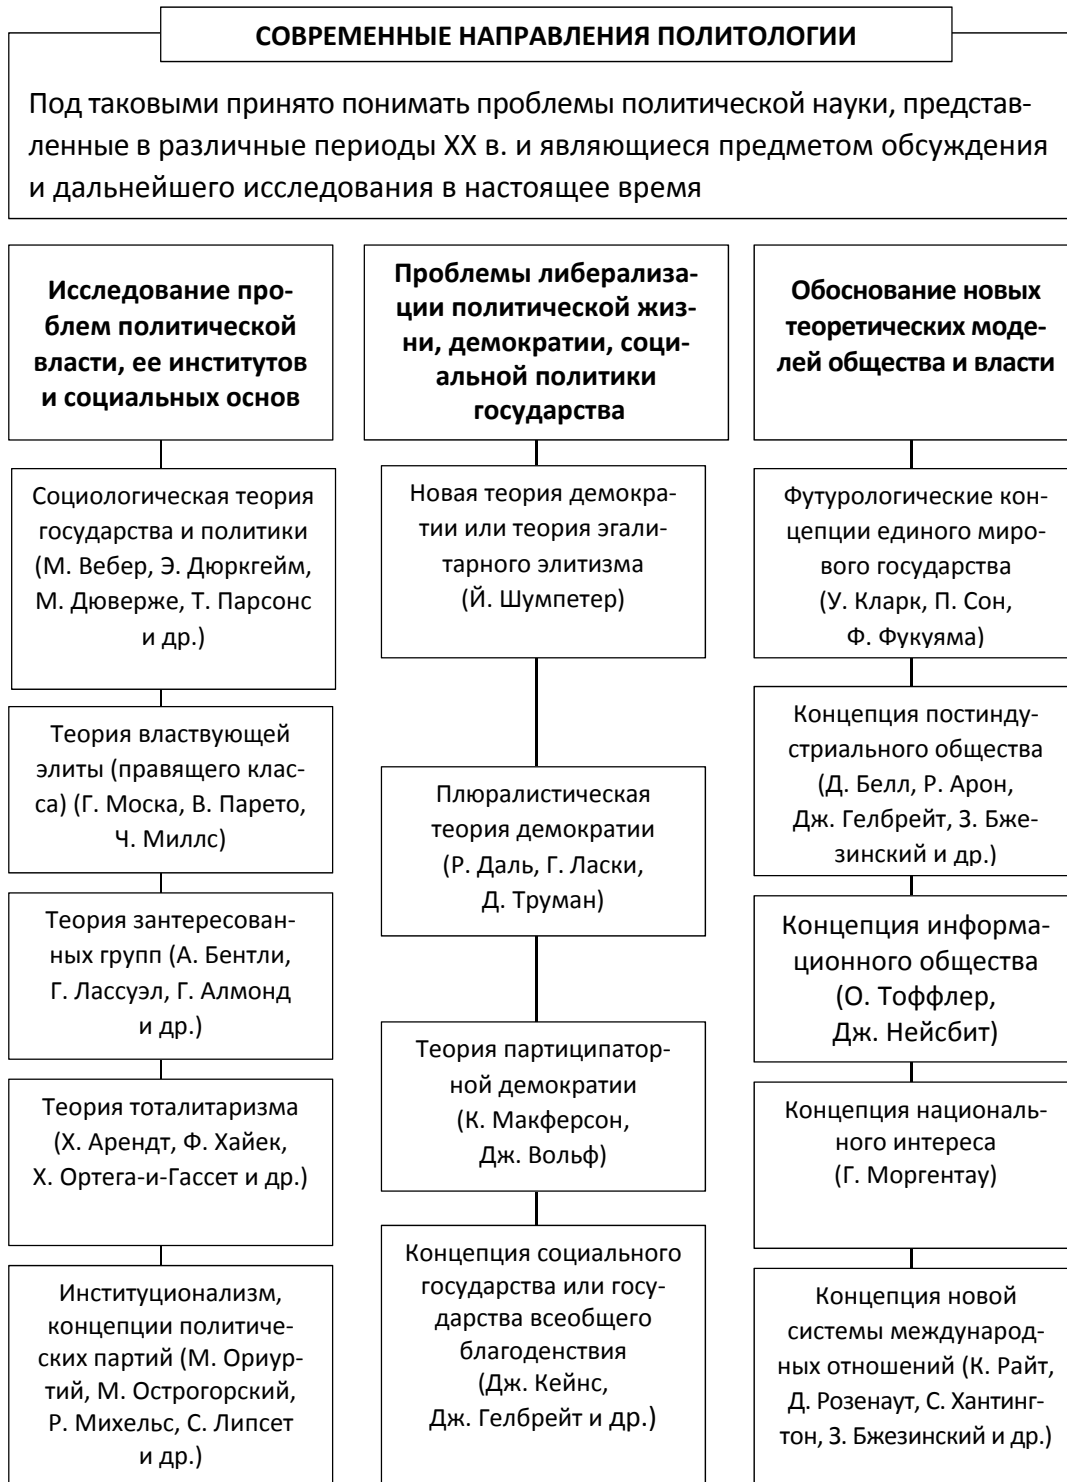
СОВРЕМЕННЫЕ НАПРАВЛЕНИЯ ПОЛИТОЛОГИИ

Под таковыми принято понимать проблемы политической науки, представленные в различные периоды XX в. и являющиеся предметом обсуждения и дальнейшего исследования в настоящее время

Исследование проблем политической власти, ее институтов и социальных основ

Социологическая теория государства и политики (М. Вебер, Э. Дюркгейм, М. Дюверже, Т. Парсонс и др.)

Теория властвующей элиты (правящего класса) (Г. Моска, В. Парето, Ч. Миллс)

Теория зантересованных групп (А. Бентли, Г. Лассуэл, Г. Алмонд и др.)

Теория тоталитаризма (Х. Арендт, Ф. Хайек, Х. Ортега-и-Гассет и др.)

Институционализм, концепции политических партий (М. Ориуртий, М. Острогорский, Р. Михельс, С. Липсет и др.)

Проблемы либерализации политической жизни, демократии, социальной политики государства

Новая теория демократии или теория эгалитарного элитизма (Й. Шумпетер)

Плюралистическая теория демократии (Р. Даль, Г. Ласки, Д. Труман)

Теория партиципаторной демократии (К. Макферсон, Дж. Вольф)

Концепция социального государства или государства всеобщего благоденствия (Дж. Кейнс, Дж. Гелбрейт и др.)

Обоснование новых теоретических моделей общества и власти

Футурологические концепции единого мирового государства (У. Кларк, П. Сон, Ф. Фукуяма)

Концепция постиндустриального общества (Д. Белл, Р. Арон, Дж. Гелбрейт, З. Бжезинский и др.)

Концепция информационного общества (О. Тоффлер, Дж. Нейсбит)

Концепция национального интереса (Г. Моргентау)

Концепция новой системы международных отношений (К. Райт, Д. Розенаут, С. Хантингтон, З. Бжезинский и др.)